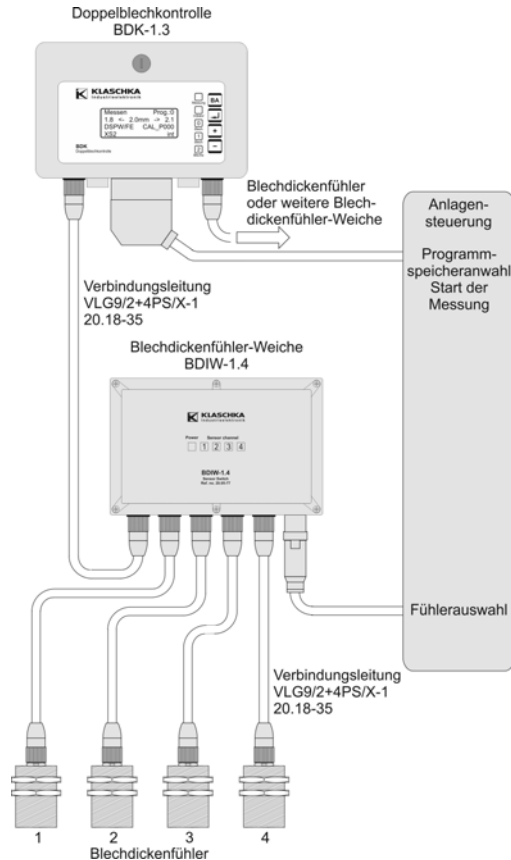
Doppelblechkontrolle
BDK-1.3

KLASCHKA
Industrieelektronik

Messen Prog. 0
1.6 <- 2.0mm -> 2.1
DSPW/FE CAL_P000
XS2 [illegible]

BDK
Doppelblechkontrolle

BA
+
-

Blechdickenfühler oder weitere Blechdickenfühler-Weiche

Anlagensteuerung

Programmspeicheranwahl
Start der Messung

Verbindungsleitung
VLG9/2+4PS/X-1
20.18-35

Blechdickenfühler-Weiche
BDIW-1.4

KLASCHKA
Industrieelektronik

Power Sensor channel
1 2 3 4

BDIW-1.4
Sensor Switch
Ref. no. 20.60.77

Fühlerauswahl

Verbindungsleitung
VLG9/2+4PS/X-1
20.18-35

1 2 3 4
Blechdickenfühler